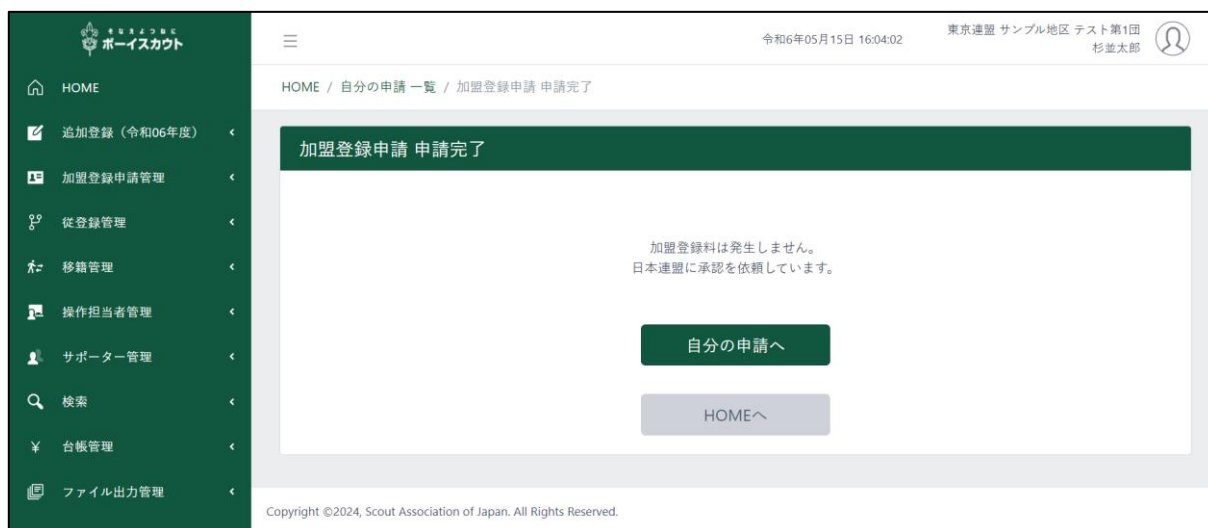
そなえよつねに
ボーイスカウト

HOME
追加登録（令和06年度）
加盟登録申請管理
従登録管理
移籍管理
操作担当者管理
サポーター管理
検索
台帳管理
ファイル出力管理

令和6年05月15日 16:04:02
東京連盟 サンプル地区 テスト第1団
杉並太郎

HOME / 自分の申請 一覧 / 加盟登録申請 申請完了

加盟登録申請 申請完了

加盟登録料は発生しません。
日本連盟に承認を依頼しています。

自分の申請へ

HOMEへ

Copyright ©2024, Scout Association of Japan. All Rights Reserved.